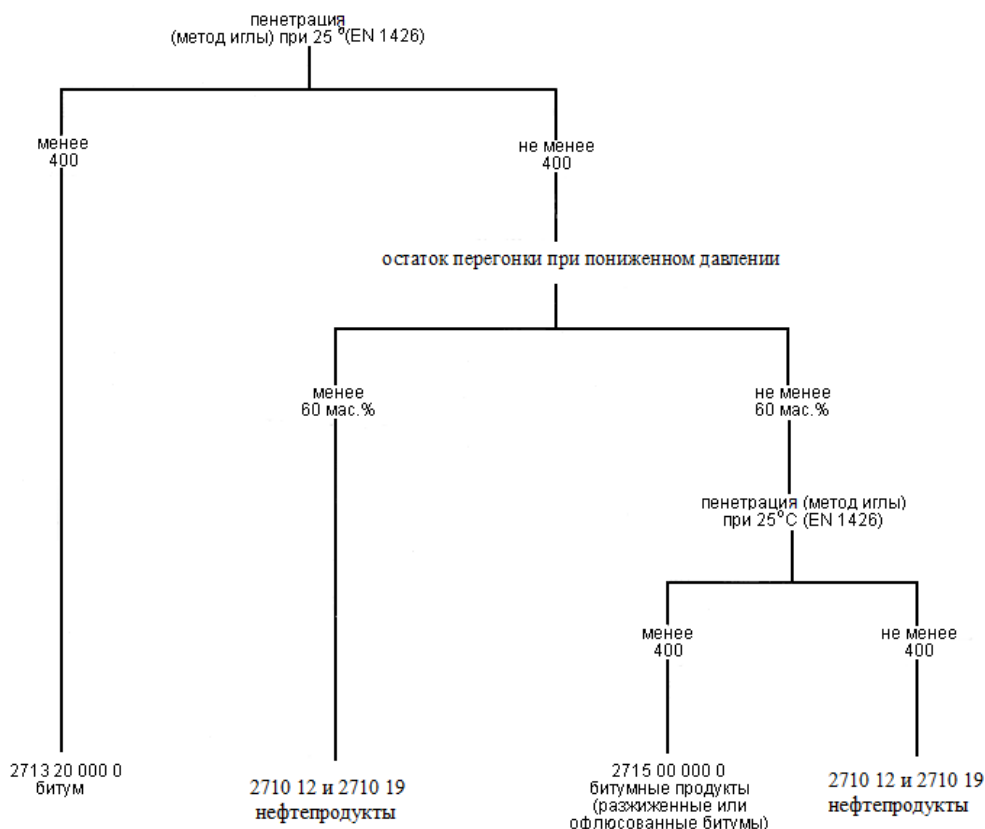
пенетрация
(метод иглы) при 25 °(EN 1426)

менее
400

не менее
400

остаток перегонки при пониженном давлении

менее
60 мас.%

не менее
60 мас.%

пенетрация (метод иглы)
при 25°C (EN 1426)

менее
400

не менее
400

2713 20 000 0
битум

2710 12 и 2710 19
нефтепродукты

2715 00 000 0
битумные продукты
(разжиженные или
офлюсованные битумы)

2710 12 и 2710 19
нефтепродукты